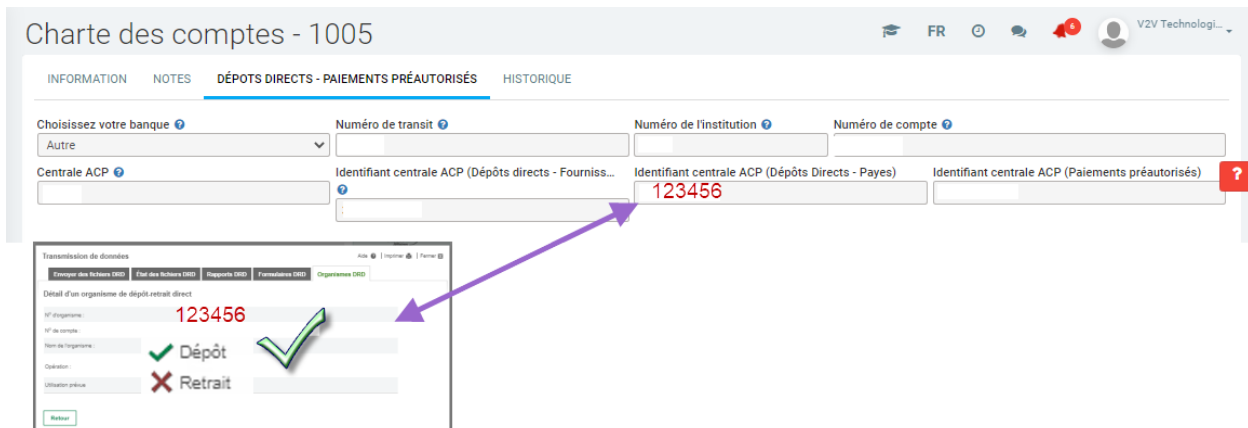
Charte des comptes - 1005

FR

6

V2V Technologi...

INFORMATION NOTES DÉPOTS DIRECTS - PAIEMENTS PRÉAUTORISÉS HISTORIQUE

Choisissez votre banque

Autre

Numéro de transit

Numéro de l'institution

Numéro de compte

Centrale ACP

Identifiant centrale ACP (Dépôts directs - Fourniss...

Identifiant centrale ACP (Dépôts Directs - Payes)

123456

Identifiant centrale ACP (Paiements préautorisés)

?

Transmission de données

Aide | Imprimer | Fermer

Envoyer des fichiers DRD | État des fichiers DRD | Rapports DRD | Formulaires DRD | Organismes DRD

Détail d'un organisme de dépôt.retrait direct

N° d'organisme :

123456

N° de compte :

Nom de l'organisme :

Dépôt

Opération :

Retrait

Utilisation prévue :

Retour